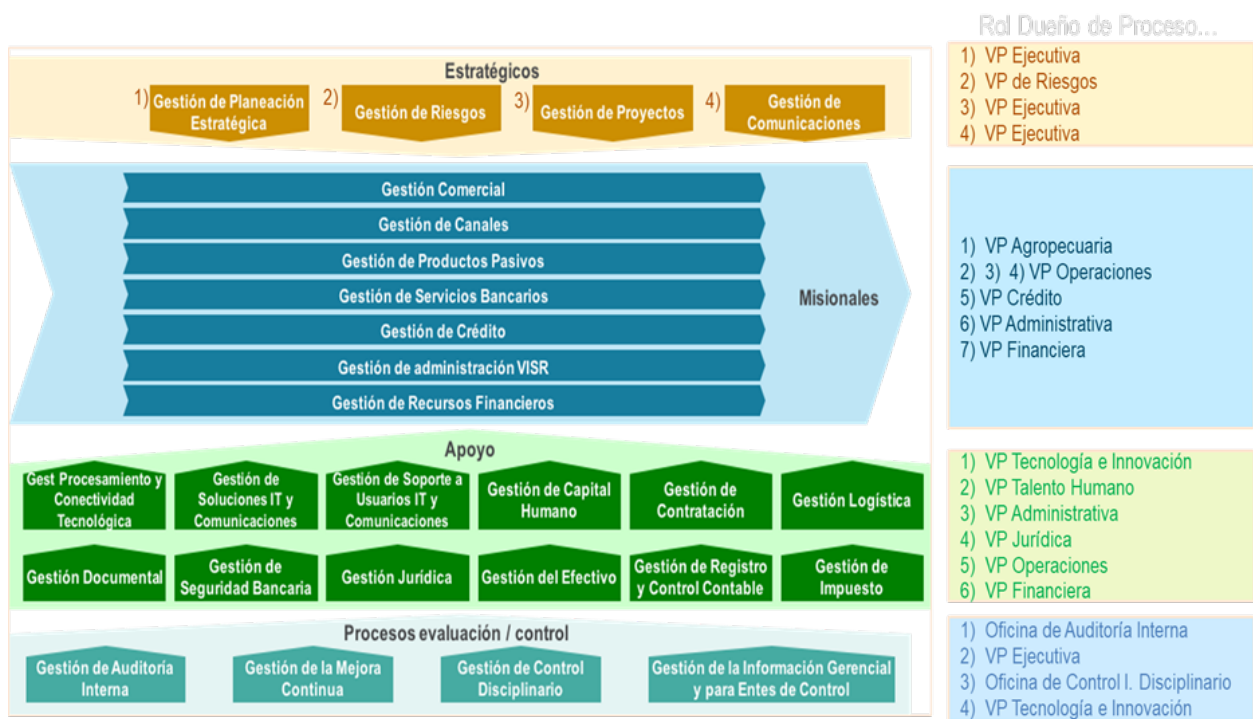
Rol Dueño de Proceso...

Estratégicos

1) Gestión de Planeación Estratégica
2) Gestión de Riesgos
3) Gestión de Proyectos
4) Gestión de Comunicaciones

1) VP Ejecutiva
2) VP de Riesgos
3) VP Ejecutiva
4) VP Ejecutiva

Gestión Comercial
Gestión de Canales
Gestión de Productos Pasivos
Gestión de Servicios Bancarios
Gestión de Crédito
Gestión de administración VISR
Gestión de Recursos Financieros

Misionales

1) VP Agropecuaria
2) 3) 4) VP Operaciones
5) VP Crédito
6) VP Administrativa
7) VP Financiera

Apoyo

Gest Procesamiento y Conectividad Tecnológica
Gestión de Soluciones IT y Comunicaciones
Gestión de Soporte a Usuarios IT y Comunicaciones
Gestión de Capital Humano
Gestión de Contratación
Gestión Logística
Gestión Documental
Gestión de Seguridad Bancaria
Gestión Jurídica
Gestión del Efectivo
Gestión de Registro y Control Contable
Gestión de Impuesto

1) VP Tecnología e Innovación
2) VP Talento Humano
3) VP Administrativa
4) VP Jurídica
5) VP Operaciones
6) VP Financiera

Procesos evaluación / control

Gestión de Auditoría Interna
Gestión de la Mejora Continua
Gestión de Control Disciplinario
Gestión de la Información Gerencial y para Entes de Control

1) Oficina de Auditoría Interna
2) VP Ejecutiva
3) Oficina de Control I. Disciplinario
4) VP Tecnología e Innovación